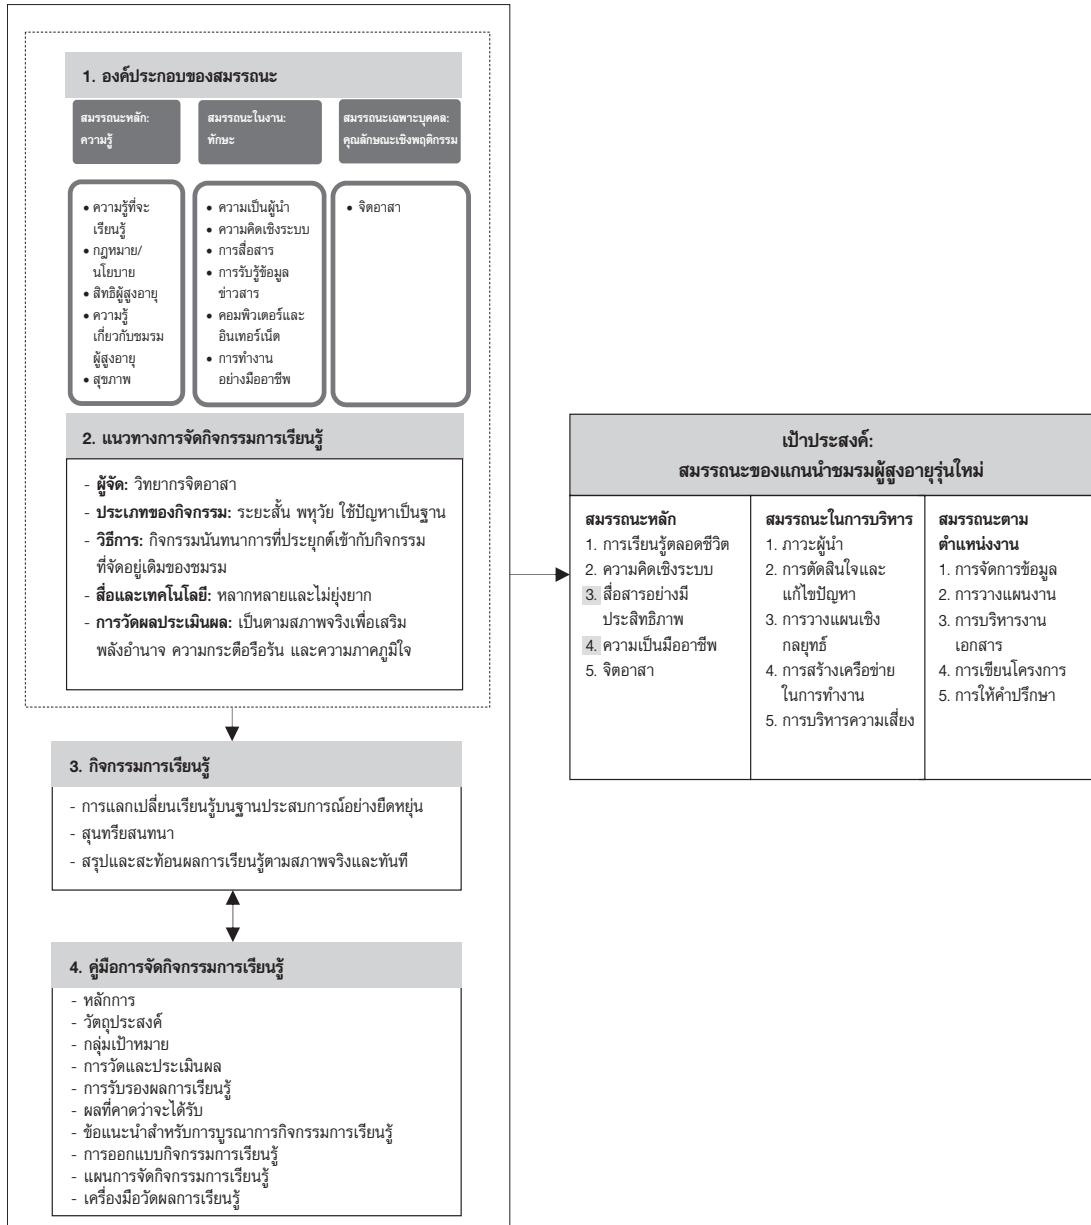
1. องค์ประกอบของสมรรถนะ

สมรรถนะหลัก: ความรู้

สมรรถนะในงาน: ทักษะ

สมรรถนะเฉพาะบุคคล: คุณลักษณะเชิงพฤติกรรม

• ความรู้ที่จะเรียนรู้
• กฎหมาย/นโยบาย
• สิทธิผู้สูงอายุ
• ความรู้เกี่ยวกับชมรมผู้สูงอายุ
• สุขภาพ

• ความเป็นผู้นำ
• ความคิดเชิงระบบ
• การสื่อสาร
• การรับรู้ข้อมูลข่าวสาร
• คอมพิวเตอร์และอินเทอร์เน็ต
• การทำงานอย่างมืออาชีพ

• จิตอาสา

2. แนวทางการจัดกิจกรรมการเรียนรู้

- ผู้จัด: วิทยากรจิตอาสา
- ประเภทของกิจกรรม: ระยะสั้น พหุวัย ใช้ปัญหาเป็นฐาน
- วิธีการ: กิจกรรมนันทนาการที่ประยุกต์เข้ากับกิจกรรมที่จัดอยู่เดิมของชมรม
- สื่อและเทคโนโลยี: หลากหลายและไม่ยุ่งยาก
- การวัดผลประเมินผล: เป็นตามสภาพจริงเพื่อเสริมพลังอำนาจ ความกระตือรือร้น และความภาคภูมิใจ

3. กิจกรรมการเรียนรู้

- การแลกเปลี่ยนเรียนรู้บนฐานประสบการณ์อย่างยืดหยุ่น
- สุนทรียสนทนา
- สรุปและสะท้อนผลการเรียนรู้ตามสภาพจริงและทันที

4. คู่มือการจัดกิจกรรมการเรียนรู้

- หลักการ
- วัตถุประสงค์
- กลุ่มเป้าหมาย
- การวัดและประเมินผล
- การรับรองผลการเรียนรู้
- ผลที่คาดว่าจะได้รับ
- ข้อแนะนำสำหรับการบูรณาการกิจกรรมการเรียนรู้
- การออกแบบกิจกรรมการเรียนรู้
- แผนการจัดกิจกรรมการเรียนรู้
- เครื่องมือวัดผลการเรียนรู้

เป้าประสงค์:
สมรรถนะของแกนนำชมรมผู้สูงอายุรุ่นใหม่

สมรรถนะหลัก
1. การเรียนรู้ตลอดชีวิต
2. ความคิดเชิงระบบ
3. สื่อสารอย่างมีประสิทธิภาพ
4. ความเป็นมืออาชีพ
5. จิตอาสา

สมรรถนะในการบริหาร
1. ภาวะผู้นำ
2. การตัดสินใจและแก้ไขปัญหา
3. การวางแผนเชิงกลยุทธ์
4. การสร้างเครือข่ายในการทำงาน
5. การบริหารความเสี่ยง

สมรรถนะตามตำแหน่งงาน
1. การจัดการข้อมูล
2. การวางแผนงาน
3. การบริหารงานเอกสาร
4. การเขียนโครงการ
5. การให้คำปรึกษา